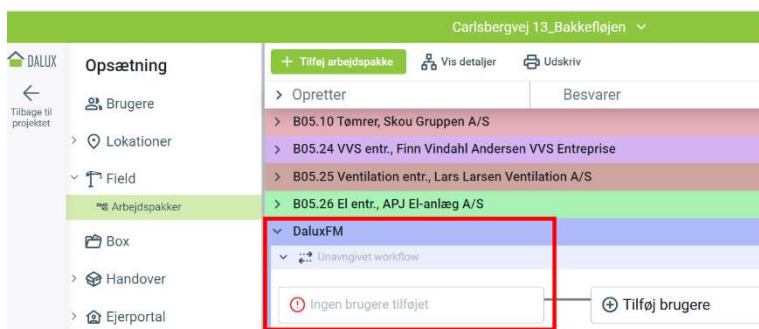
Carlsbergvej 13_Bakkefløjen

DALUX

Tilbage til projektet

Opsætning

Brugere

Lokationer

Field

Arbejdspakker

Box

Handover

Ejerportal

+ Tilføj arbejdspakke

Vis detaljer

Udskriv

Opretter

Besvarer

B05.10 Tømrer, Skou Gruppen A/S

B05.24 VVS entr., Finn Vindahl Andersen VVS Entreprise

B05.25 Ventilation entr., Lars Larsen Ventilation A/S

B05.26 El entr., APJ El-anlæg A/S

DaluxFM

Unavngivet workflow

Ingen brugere tilføjet

Tilføj brugere